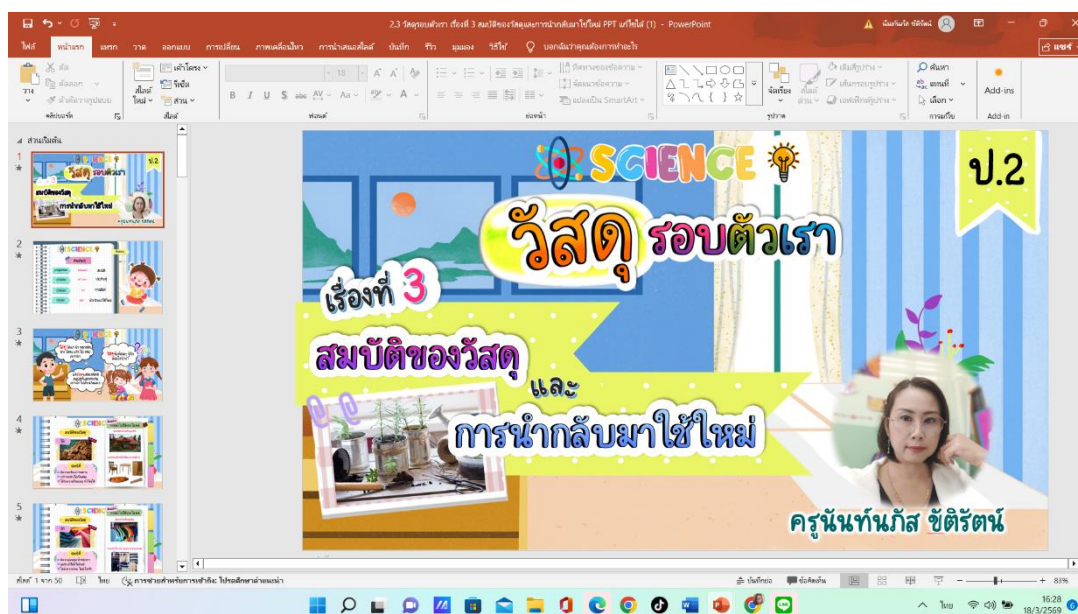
2.3 วัสดุรอบตัวเรา เรื่องที่ 3 สมบัติของวัสดุและการนำกลับมาใช้ใหม่ PPT แก้ไขได้ (1) - PowerPoint

ไฟล์ หน้าแรก แทรก วาด ออกแบบ การเปลี่ยน ภาพเคลื่อนไหว การนำเสนอสไลด์ บันทึก รีวิว มุมมอง วิธีใช้ บอกฉันว่าคุณต้องการทำอะไร

แชร์

วาง คลิปบอร์ด สไลด์ใหม่ สไลด์ ฟอนต์ ย่อหน้า รูปวาด การแก้ไข Add-ins Add-in

ค้นหา แทนที่ เลือก

ส่วนเริ่มต้น

1 2 3 4 5

SCIENCE

ป.2

วัสดุรอบตัวเรา

เรื่องที่ 3

สมบัติของวัสดุ

และ

การนำกลับมาใช้ใหม่

ครูนันท์นภัส ขัติรัตน์

สไลด์ 1 จาก 50 ไทย การช่วยสำหรับการเข้าถึง: โปรดศึกษาคำแนะนำ

บันทึกย่อ ข้อคิดเห็น 83%

ไทย 16:28 18/3/2569